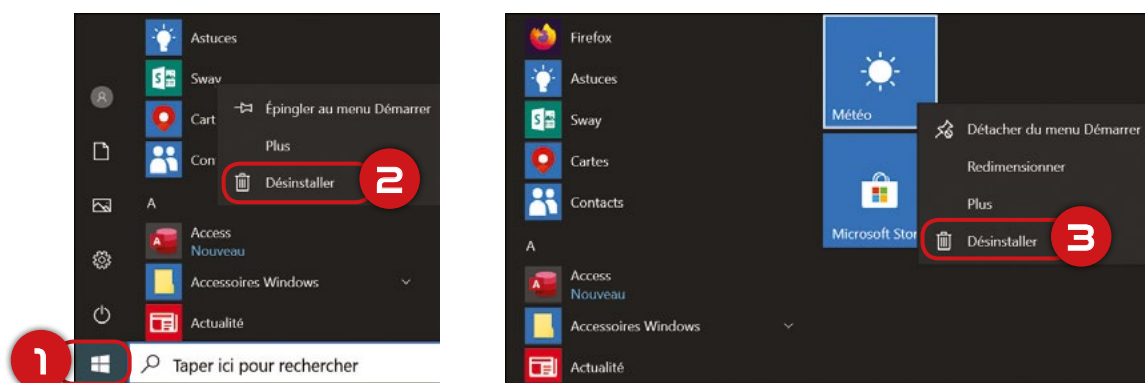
Astuces
Sway
Cart
Con
Épingler au menu Démarrer
Plus
Désinstaller
2
A
Access
Nouveau
Accessoires Windows
Actualité
1
Taper ici pour rechercher

Firefox
Astuces
Sway
Cartes
Contacts
A
Access
Nouveau
Accessoires Windows
Actualité
Météo
Microsoft Stor
Détacher du menu Démarrer
Redimensionner
Plus
Désinstaller
3